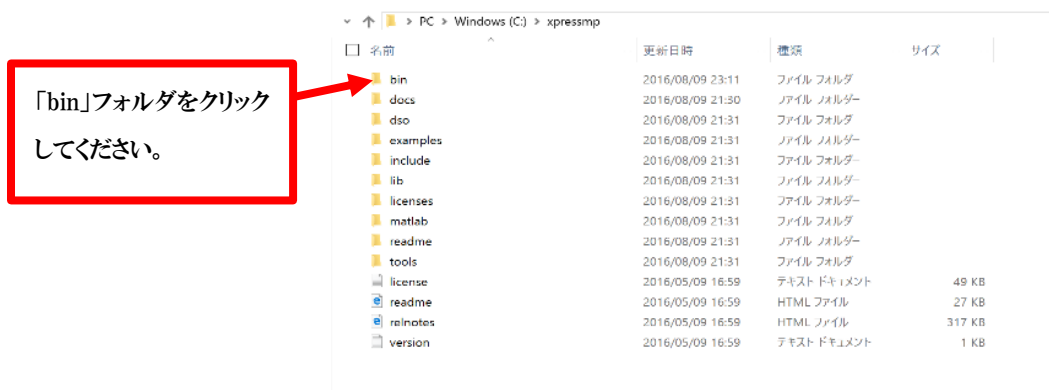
PC > Windows (C:) > xpressmp

「bin」フォルダをクリックしてください。

| 名前 | 更新日時 | 種類 | サイズ |
|---|---|---|---|
| bin | 2016/08/09 23:11 | ファイル フォルダー | |
| docs | 2016/08/09 21:30 | ファイル フォルダー | |
| dso | 2016/08/09 21:31 | ファイル フォルダー | |
| examples | 2016/08/09 21:31 | ファイル フォルダー | |
| include | 2016/08/09 21:31 | ファイル フォルダー | |
| lib | 2016/08/09 21:31 | ファイル フォルダー | |
| licenses | 2016/08/09 21:31 | ファイル フォルダー | |
| matlab | 2016/08/09 21:31 | ファイル フォルダー | |
| readme | 2016/08/09 21:31 | ファイル フォルダー | |
| tools | 2016/08/09 21:31 | ファイル フォルダー | |
| license | 2016/05/09 16:59 | テキスト ドキュメント | 49 KB |
| readme | 2016/05/09 16:59 | HTML ファイル | 27 KB |
| relnotes | 2016/05/09 16:59 | HTML ファイル | 317 KB |
| version | 2016/05/09 16:59 | テキスト ドキュメント | 1 KB |